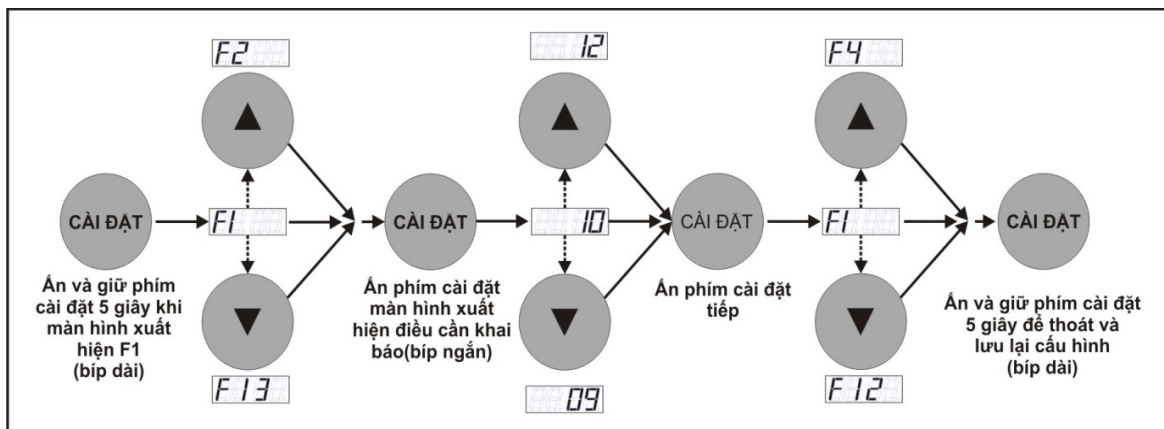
F2

CÀI ĐẶT

F1

Ấn và giữ phím cài đặt 5 giây khi màn hình xuất hiện F1 (bíp dài)

F13

CÀI ĐẶT

Ấn phím cài đặt màn hình xuất hiện điều cần khai báo(bíp ngắn)

12

10

09

CÀI ĐẶT

Ấn phím cài đặt tiếp

F4

F1

F12

CÀI ĐẶT

Ấn và giữ phím cài đặt 5 giây để thoát và lưu lại cấu hình (bíp dài)